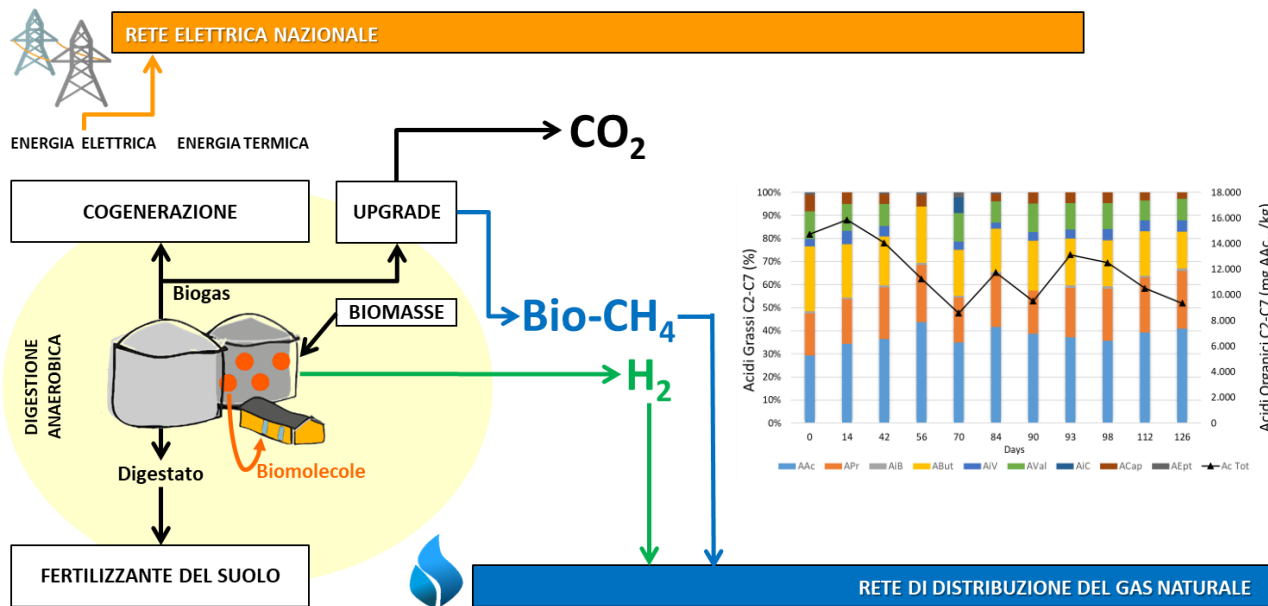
RETE ELETTRICA NAZIONALE

ENERGIA ELETTRICA ENERGIA TERMICA

$CO_2$

COGENERAZIONE

UPGRADE

Biogas

BIOMASSE

DIGESTIONE ANAEROBICA

Bio-$CH_4$

$H_2$

Biomolecole

Digestato

FERTILIZZANTE DEL SUOLO

RETE DI DISTRIBUZIONE DEL GAS NATURALE

Acidi Grassi C2-C7 (%)

100%
90%
80%
70%
60%
50%
40%
30%
20%
10%
0%

18.000
16.000
14.000
12.000
10.000
8.000
6.000
4.000
2.000
0

Acidi Organici C2-C7 (mg AAc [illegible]/kg)

0 14 42 56 70 84 90 93 98 112 126

Days

AAc APr AiB ABut AiV AVal AiC ACap AEpt Ac Tot